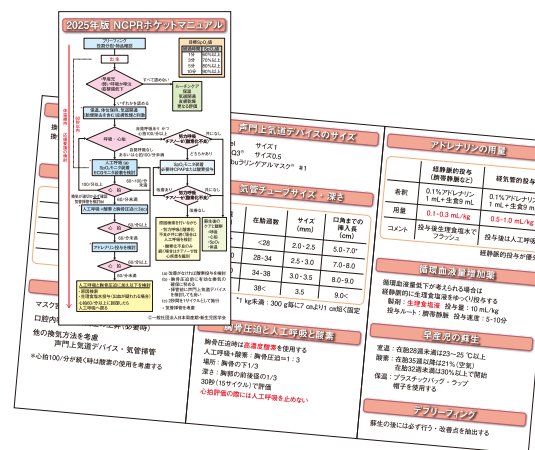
2025年版 NCPRポケットマニュアル

フリーフロー
目標SpO2値
出生
1分 60%以上
3分 70%以上
5分 80%以上
10分 90%以上

すべて認めない
早産児
弱い呼吸と筋緊張
ルーチンケア
保温・体位保持・気道開通・皮膚乾燥と刺激
いずれかを認める
呼吸・心拍
自発呼吸なし あるいは心拍100/分未満
SpO2モニタ装着
人工呼吸
SpO2モニタ装着 ECGモニタ装着を検討
換気が適切か必ず確認
心拍60/分未満
人工呼吸と胸骨圧迫（1:3）
心拍60/分未満
アドレナリン投与
人工呼吸+胸骨圧迫に加え
・挿管検討
・生理食塩水投与
・心停止時
©一般社団法人日本周産期・新生児医学会

声門上気道デバイスのサイズ
サイズ1
サイズ0.5
#1

気管チューブサイズ・深さ

| | 在胎週数 | サイズ (mm) | 口角までの挿入長 (cm) |
|---|---|---|---|
| | <28 | 2.0・2.5 | 5.0-7.0* |
| | 28-34 | 2.5・3.0 | 7.0-8.0 |
| | 34-38 | 3.0・3.5 | 8.0-9.0 |
| | 38< | 3.5 | 9.0< |

*1 kg未満：300 g毎に 0.5cmより cm程に固定

胸骨圧迫と人工呼吸と酸素
胸骨圧迫時は高濃度酸素を使用する
人工呼吸+酸素：胸骨圧迫=1：3
場所：胸骨の下1/3
深さ：胸郭の前後径の1/3
30秒(15サイクル)で評価
心拍評価の際には人工呼吸を止めない

マスク
口腔内
他の換気方法を考慮
声門上気道デバイス・気管挿管
※心拍100/分が続く時は酸素の使用を考慮する

アドレナリンの用量

| | 経静脈的投与（臍帯静脈など） | 経気管的投与 |
|---|---|---|
| 希釈 | 0.1％アドレナリン 1 mL＋生食9 mL | 0.1％アドレナリン 1 mL＋生食9 mL |
| 用量 | 0.1–0.3 mL/kg | 0.5–1.0 mL/kg |
| コメント | 投与後生理食塩水でフラッシュ | 投与後は人工呼吸 |

経静脈的投与が優先

循環血液量増加
循環血液量低下が考えられる場合は
経静脈的に生理食塩液をゆっくり投与する
製剤：生理食塩液　投与量：10 mL/kg
投与ルート：臍帯静脈　投与速度：5-10分

早産児の蘇生
室温：在胎28週未満は23〜25℃以上
湿度：在胎35週以降は21%(空気)
在胎32週未満は30%以上で開始
保温：プラスチックバッグ・ラップ
帽子を使用する

デブリーフィング
蘇生の後には必ず行う・改善点を抽出する